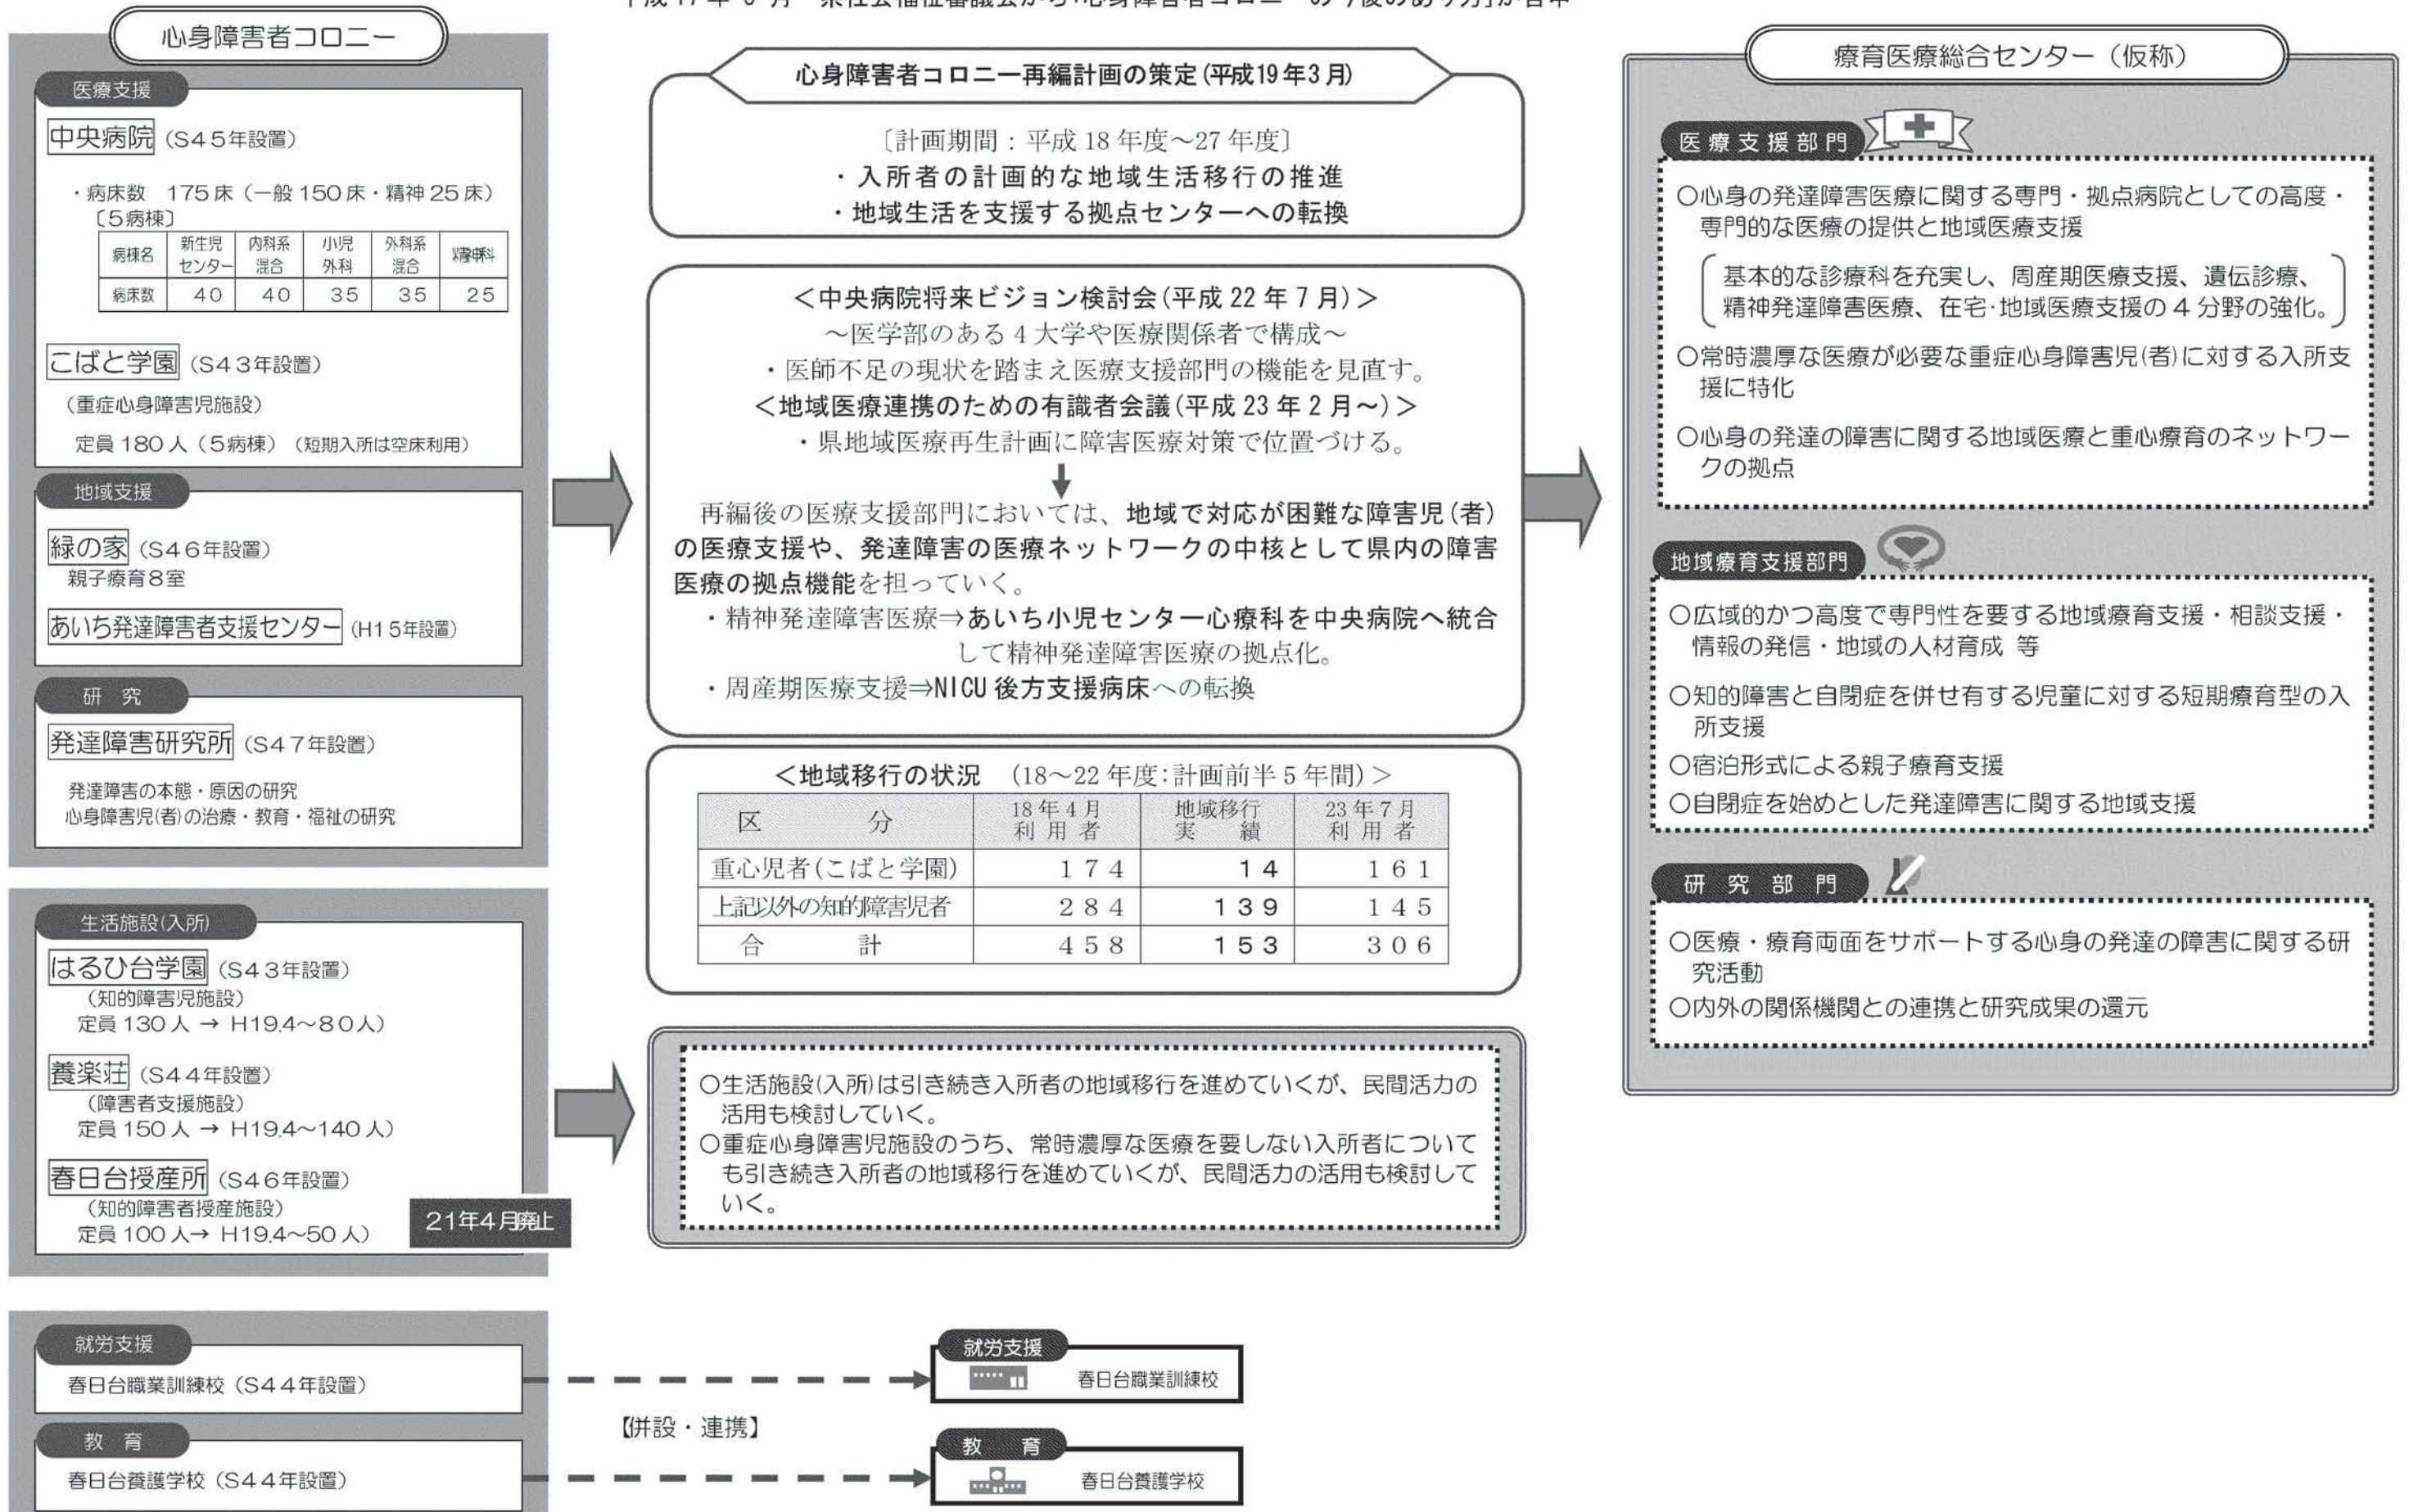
平成17年3月 県社会福祉審議会から「心身障害者コロニーの今後のあり方」が答申

心身障害者コロニー

医療支援

中央病院（S45年設置）

・病床数 175床（一般150床・精神25床）
〔5病棟〕

| 病棟名 | 新生児センター | 内科系混合 | 小児外科 | 外科系混合 | 精神科 |
|---|---|---|---|---|---|
| 病床数 | 40 | 40 | 35 | 35 | 25 |

こばと学園（S43年設置）
（重症心身障害児施設）
定員180人（5病棟）（短期入所は空床利用）

地域支援

緑の家（S46年設置）
親子療育8室

あいち発達障害者支援センター（H15年設置）

研 究

発達障害研究所（S47年設置）
発達障害の本態・原因の研究
心身障害児(者)の治療・教育・福祉の研究

生活施設(入所)

はるひ台学園（S43年設置）
（知的障害児施設）
定員130人 → H19.4～80人）

養楽荘（S44年設置）
（障害者支援施設）
定員150人 → H19.4～140人）

春日台授産所（S46年設置）
（知的障害者授産施設）
定員100人→ H19.4～50人）

21年4月廃止

就労支援
春日台職業訓練校（S44年設置）

教 育
春日台養護学校（S44年設置）

心身障害者コロニー再編計画の策定（平成19年3月）

〔計画期間：平成18年度～27年度〕
・入所者の計画的な地域生活移行の推進
・地域生活を支援する拠点センターへの転換

＜中央病院将来ビジョン検討会（平成22年7月）＞
～医学部のある4大学や医療関係者で構成～
・医師不足の現状を踏まえ医療支援部門の機能を見直す。
＜地域医療連携のための有識者会議（平成23年2月～）＞
・県地域医療再生計画に障害医療対策で位置づける。

再編後の医療支援部門においては、地域で対応が困難な障害児（者）の医療支援や、発達障害の医療ネットワークの中核として県内の障害医療の拠点機能を担っていく。
・精神発達障害医療⇒あいち小児センター心療科を中央病院へ統合して精神発達障害医療の拠点化。
・周産期医療支援⇒NICU後方支援病床への転換

＜地域移行の状況 （18～22年度：計画前半5年間）＞

| 区 分 | 18年4月 利用者 | 地域移行 実 績 | 23年7月 利用者 |
|---|---|---|---|
| 重心児者（こばと学園） | 174 | 14 | 161 |
| 上記以外の知的障害児者 | 284 | 139 | 145 |
| 合 計 | 458 | 153 | 306 |

○生活施設(入所)は引き続き入所者の地域移行を進めていくが、民間活力の活用も検討していく。
○重症心身障害児施設のうち、常時濃厚な医療を要しない入所者についても引き続き入所者の地域移行を進めていくが、民間活力の活用も検討していく。

【併設・連携】

就労支援
春日台職業訓練校

教 育
春日台養護学校

療育医療総合センター（仮称）

医療支援部門

○心身の発達障害医療に関する専門・拠点病院としての高度・専門的な医療の提供と地域医療支援
（基本的な診療科を充実し、周産期医療支援、遺伝診療、精神発達障害医療、在宅･地域医療支援の4分野の強化。）
○常時濃厚な医療が必要な重症心身障害児(者)に対する入所支援に特化
○心身の発達の障害に関する地域医療と重心療育のネットワークの拠点

地域療育支援部門

○広域的かつ高度で専門性を要する地域療育支援・相談支援・情報の発信・地域の人材育成 等
○知的障害と自閉症を併せ有する児童に対する短期療育型の入所支援
○宿泊形式による親子療育支援
○自閉症を始めとした発達障害に関する地域支援

研 究 部 門

○医療・療育両面をサポートする心身の発達の障害に関する研究活動
○内外の関係機関との連携と研究成果の還元